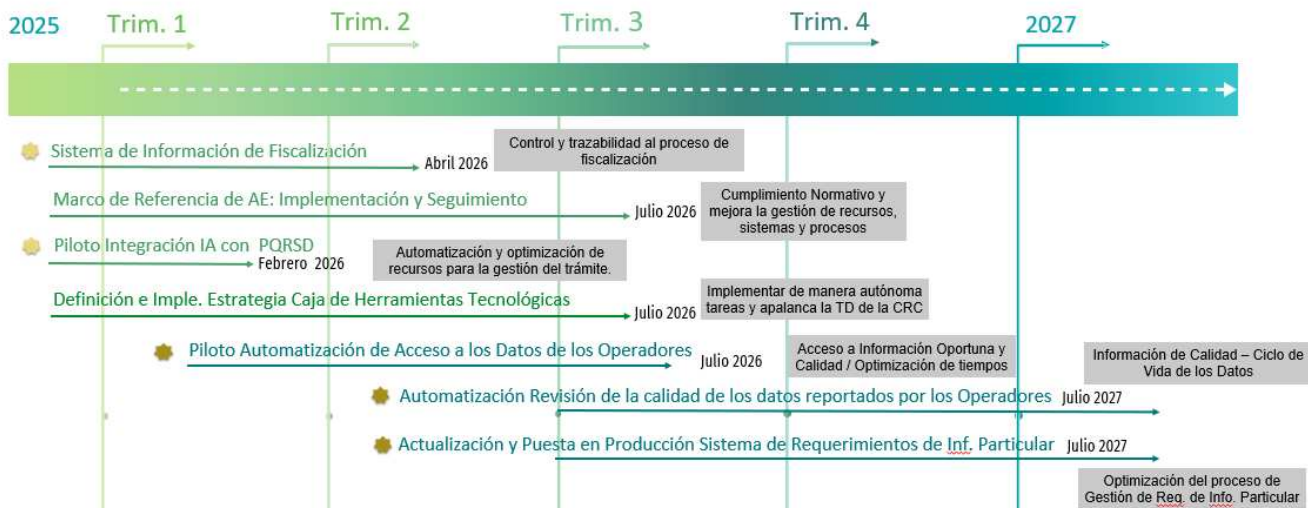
2025 Trim. 1 Trim. 2 Trim. 3 Trim. 4 2027

Sistema de Información de Fiscalización Abril 2026

Control y trazabilidad al proceso de fiscalización

Marco de Referencia de AE: Implementación y Seguimiento Julio 2026

Cumplimiento Normativo y mejora la gestión de recursos, sistemas y procesos

Piloto Integración IA con PQRSD Febrero 2026

Automatización y optimización de recursos para la gestión del trámite.

Definición e Imple. Estrategia Caja de Herramientas Tecnológicas Julio 2026

Implementar de manera autónoma tareas y apalanca la TD de la CRC

Piloto Automatización de Acceso a los Datos de los Operadores Julio 2026

Acceso a Información Oportuna y Calidad / Optimización de tiempos

Información de Calidad – Ciclo de Vida de los Datos

Automatización Revisión de la calidad de los datos reportados por los Operadores Julio 2027

Actualización y Puesta en Producción Sistema de Requerimientos de Inf. Particular Julio 2027

Optimización del proceso de Gestión de Req. de Info. Particular